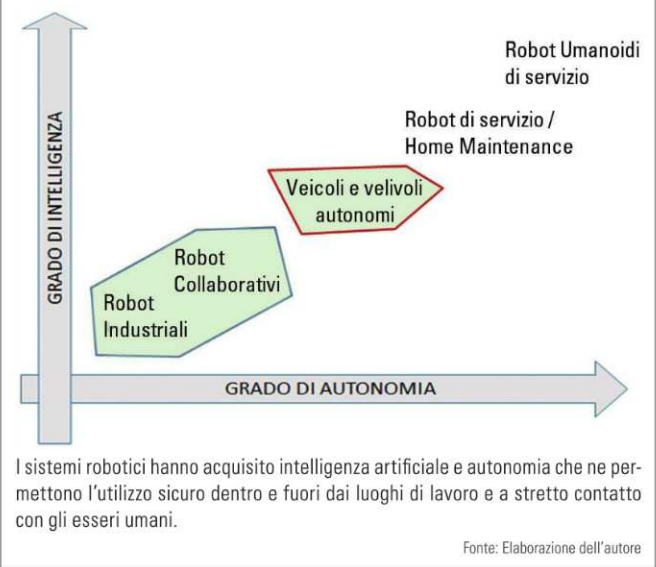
GRADO DI INTELLIGENZA

Robot Umanoidi di servizio

Robot di servizio / Home Maintenance

Veicoli e velivoli autonomi

Robot Collaborativi

Robot Industriali

GRADO DI AUTONOMIA

I sistemi robotici hanno acquisito intelligenza artificiale e autonomia che ne permettono l'utilizzo sicuro dentro e fuori dai luoghi di lavoro e a stretto contatto con gli esseri umani.

Fonte: Elaborazione dell'autore